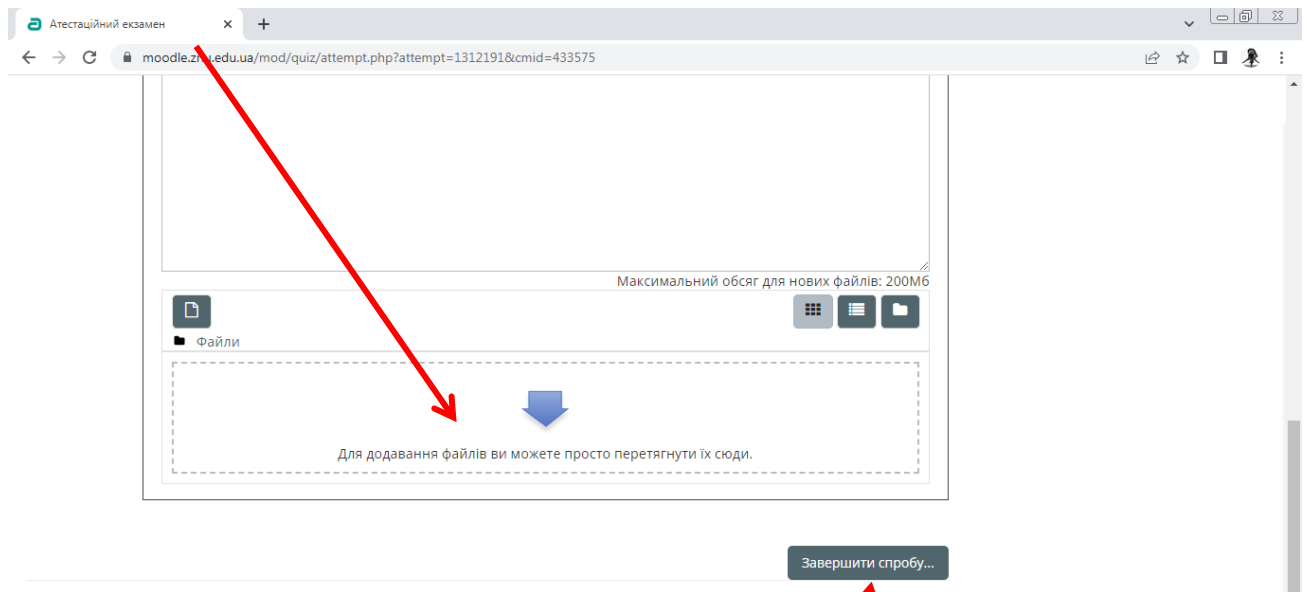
Атестаційний екзамен

moodle.zn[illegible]u.edu.ua/mod/quiz/attempt.php?attempt=1312191&cmid=433575

Максимальний обсяг для нових файлів: 200Мб

Файли

Для додавання файлів ви можете просто перетягнути їх сюди.

Завершити спробу...